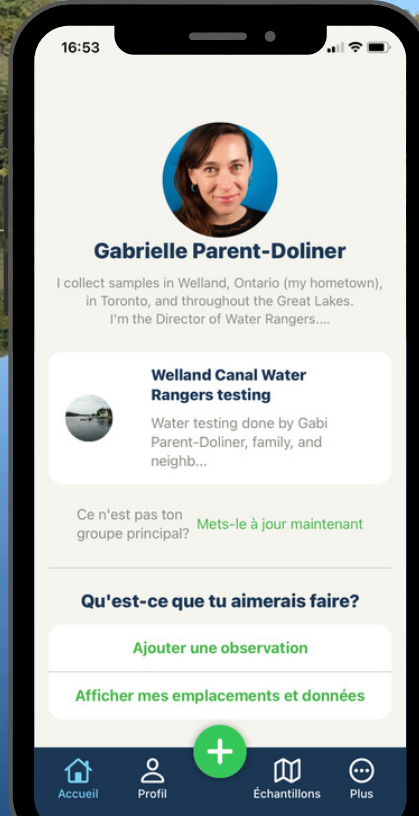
16:53

Gabrielle Parent-Doliner

I collect samples in Welland, Ontario (my hometown), in Toronto, and throughout the Great Lakes. I'm the Director of Water Rangers....

Welland Canal Water Rangers testing

Water testing done by Gabi Parent-Doliner, family, and neighb...

Ce n'est pas ton groupe principal?

Mets-le à jour maintenant

Qu'est-ce que tu aimerais faire?

Ajouter une observation

Afficher mes emplacements et données

Accueil

Profil

+

Échantillons

Plus